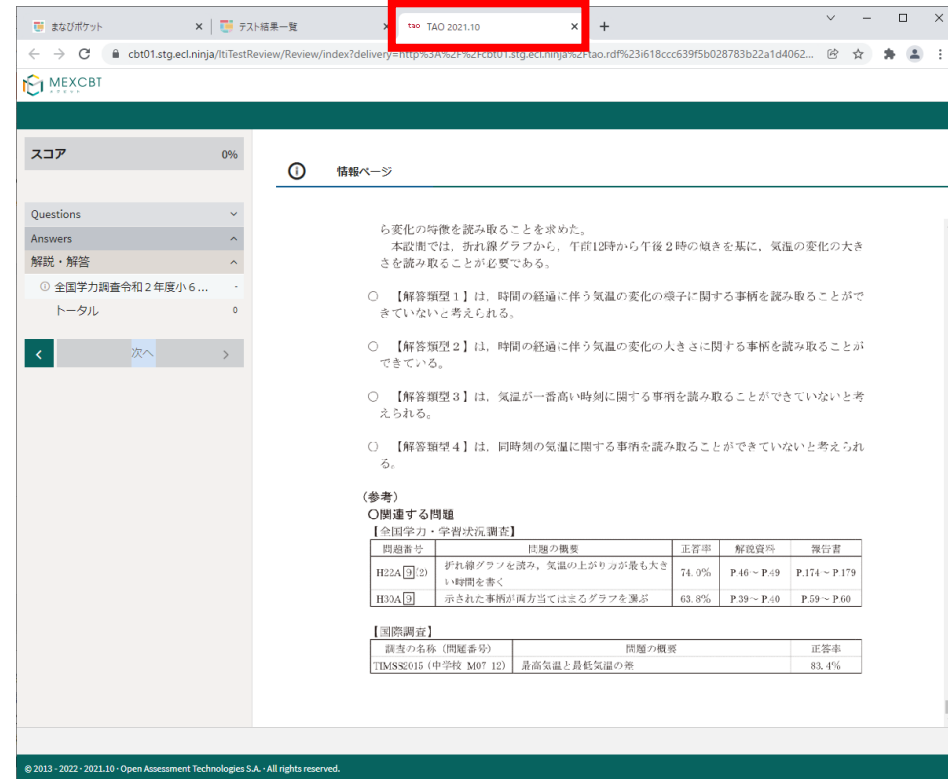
まなびポケット × テスト結果一覧 × TAO 2021.10 × +

cbt01.stg.ecl.ninja/ltiTestReview/Review/index?delivery=http%3A%2F%2Fcbt01.stg.ecl.ninja%2Ftao.rdf%23i618ccc639f5b028783b22a1d4062...

MEXCBT

スコア 0%

Questions
Answers
解説・解答
全国学力調査令和２年度小６... -
トータル 0

次へ

情報ページ

ら変化の特徴を読み取ることを求めた。
本設問では，折れ線グラフから，午前12時から午後２時の傾きを基に，気温の変化の大きさを読み取ることが必要である。

○ 【解答類型１】は，時間の経過に伴う気温の変化の様子に関する事柄を読み取ることができていないと考えられる。

○ 【解答類型２】は，時間の経過に伴う気温の変化の大きさに関する事柄を読み取ることができている。

○ 【解答類型３】は，気温が一番高い時刻に関する事柄を読み取ることができていないと考えられる。

○ 【解答類型４】は，同時刻の気温に関する事柄を読み取ることができていないと考えられる。

（参考）
○関連する問題
【全国学力・学習状況調査】

| 問題番号 | 問題の概要 | 正答率 | 解説資料 | 報告書 |
|---|---|---|---|---|
| H22A 9 (2) | 折れ線グラフを読み，気温の上がり方が最も大きい時間を書く | 74.0% | P.46 ~ P.49 | P.174 ~ P.179 |
| H30A 9 | 示された事柄が両方当てはまるグラフを選ぶ | 63.8% | P.39 ~ P.40 | P.59 ~ P.60 |

【国際調査】

| 調査の名称（問題番号） | 問題の概要 | 正答率 |
|---|---|---|
| TIMSS2015（中学校 M07 12） | 最高気温と最低気温の差 | 83.4% |

© 2013 - 2022 - 2021.10 · Open Assessment Technologies S.A. · All rights reserved.